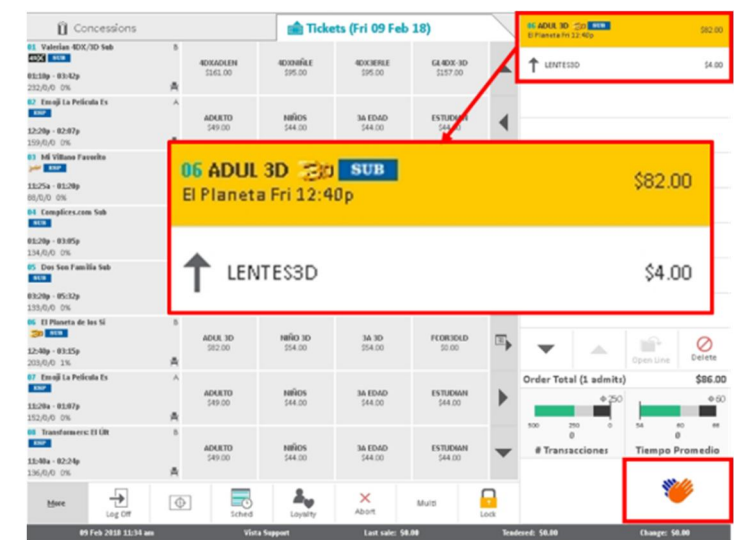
Concessions

Tickets (Fri 09 Feb 18)

01 Valerian 4DX/3D Sub B
4DX SUB
01:10p - 03:42p
232/0/0 0%

4DXADLEN $161.00
4DXNIÑE $95.00
4DX3ERLE $95.00
GL4DX-3D $157.00

02 Emoji La Pelicula Es A
ESP
12:20p - 02:07p
159/0/0 0%

ADULTO $49.00
NIÑOS $44.00
3A EDAD $44.00
ESTUDIAN $44.00

03 Mi Villano Favorito
ESP
11:25a - 01:20p
88/0/0 0%

04 Complices.com Sub
SUB
12:10p - 03:05p
134/0/0 0%

05 Dos Son Familia Sub
SUB
03:20p - 05:32p
139/0/0 0%

06 El Planeta de los Si B
3D SUB
12:40p - 03:15p
203/0/0 1%

ADUL 3D $82.00
NIÑO 3D $54.00
3A 3D $54.00
FCOR3DLD $0.00

07 Emoji La Pelicula Es A
ESP
11:20a - 01:07p
152/0/0 0%

ADULTO $49.00
NIÑOS $44.00
3A EDAD $44.00
ESTUDIAN $44.00

08 Transformers: El Ult B
ESP
11:40a - 02:24p
136/0/0 0%

ADULTO $49.00
NIÑOS $44.00
3A EDAD $44.00
ESTUDIAN $44.00

06 ADUL 3D 3D SUB $82.00
El Planeta Fri 12:40p

LENTES3D $4.00

06 ADUL 3D 3D SUB $82.00
El Planeta Fri 12:40p

LENTES3D $4.00

Open Line
Delete

Order Total (1 admits) $86.00

250
500 250 0
0
# Transacciones

60
54 48 60
0
Tiempo Promedio

More
Log Off
Sched
Loyalty
Abort
Multi
Lock

09 Feb 2018 11:34 am
Vista Support
Last sale: $0.00
Tendered: $0.00
Change: $0.00